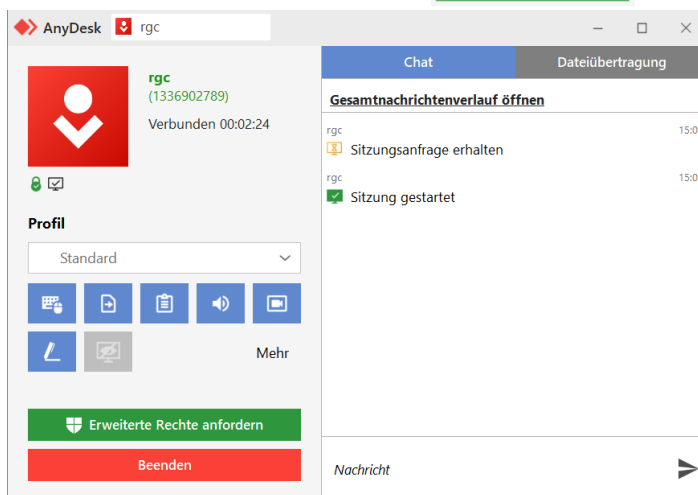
AnyDesk rgc

rgc
(1336902789)
Verbunden 00:02:24

Profil
Standard

Mehr

Erweiterte Rechte anfordern
Beenden

Chat
Dateiübertragung

Gesamtnachrichtenverlauf öffnen

rgc
15:0
Sitzungsanfrage erhalten

rgc
15:0
Sitzung gestartet

Nachricht